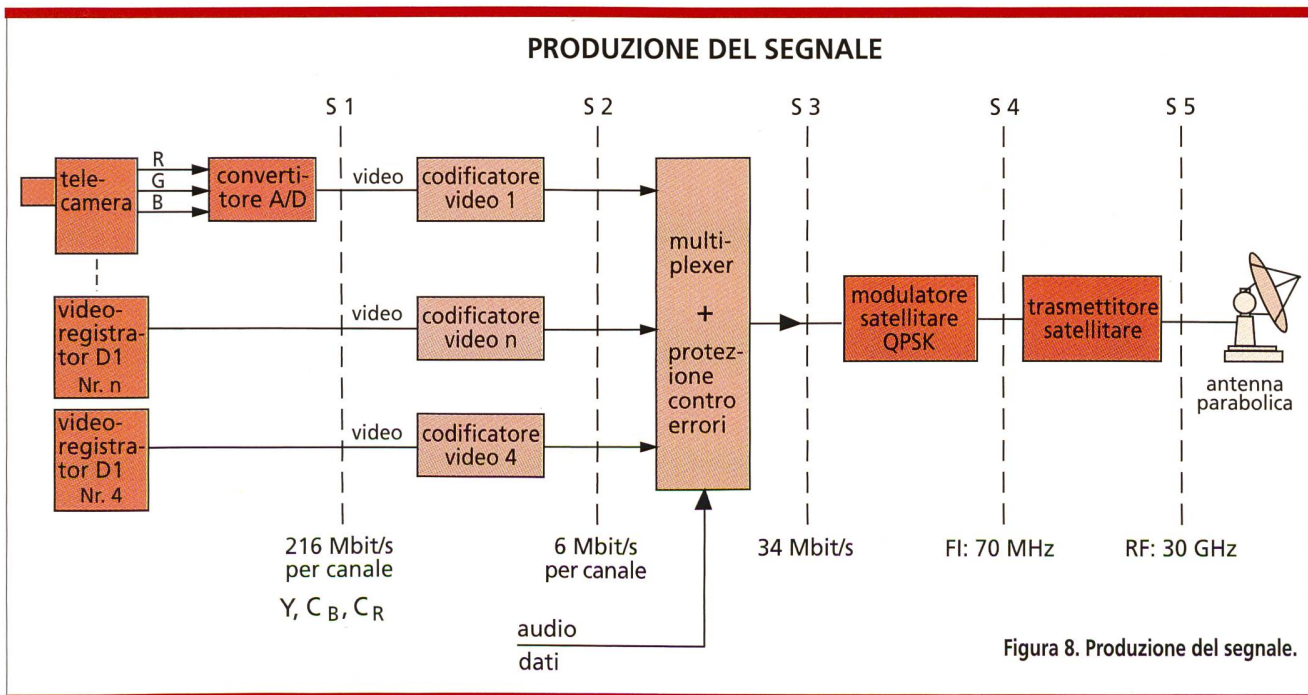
PRODUZIONE DEL SEGNALE

S 1
S 2
S 3
S 4
S 5

telecamera
R
G
B
convertitore A/D
video
codificatore video 1

videoregistrator D1 Nr. n
video
codificatore video n

videoregistrator D1 Nr. 4
video
codificatore video 4

multiplexer
+
protezione contro errori

modulatore satellitare QPSK
trasmettitore satellitare
antenna parabolica

216 Mbit/s per canale
Y, $C_B$, $C_R$
6 Mbit/s per canale
34 Mbit/s
FI: 70 MHz
RF: 30 GHz

audio
dati

Figura 8. Produzione del segnale.